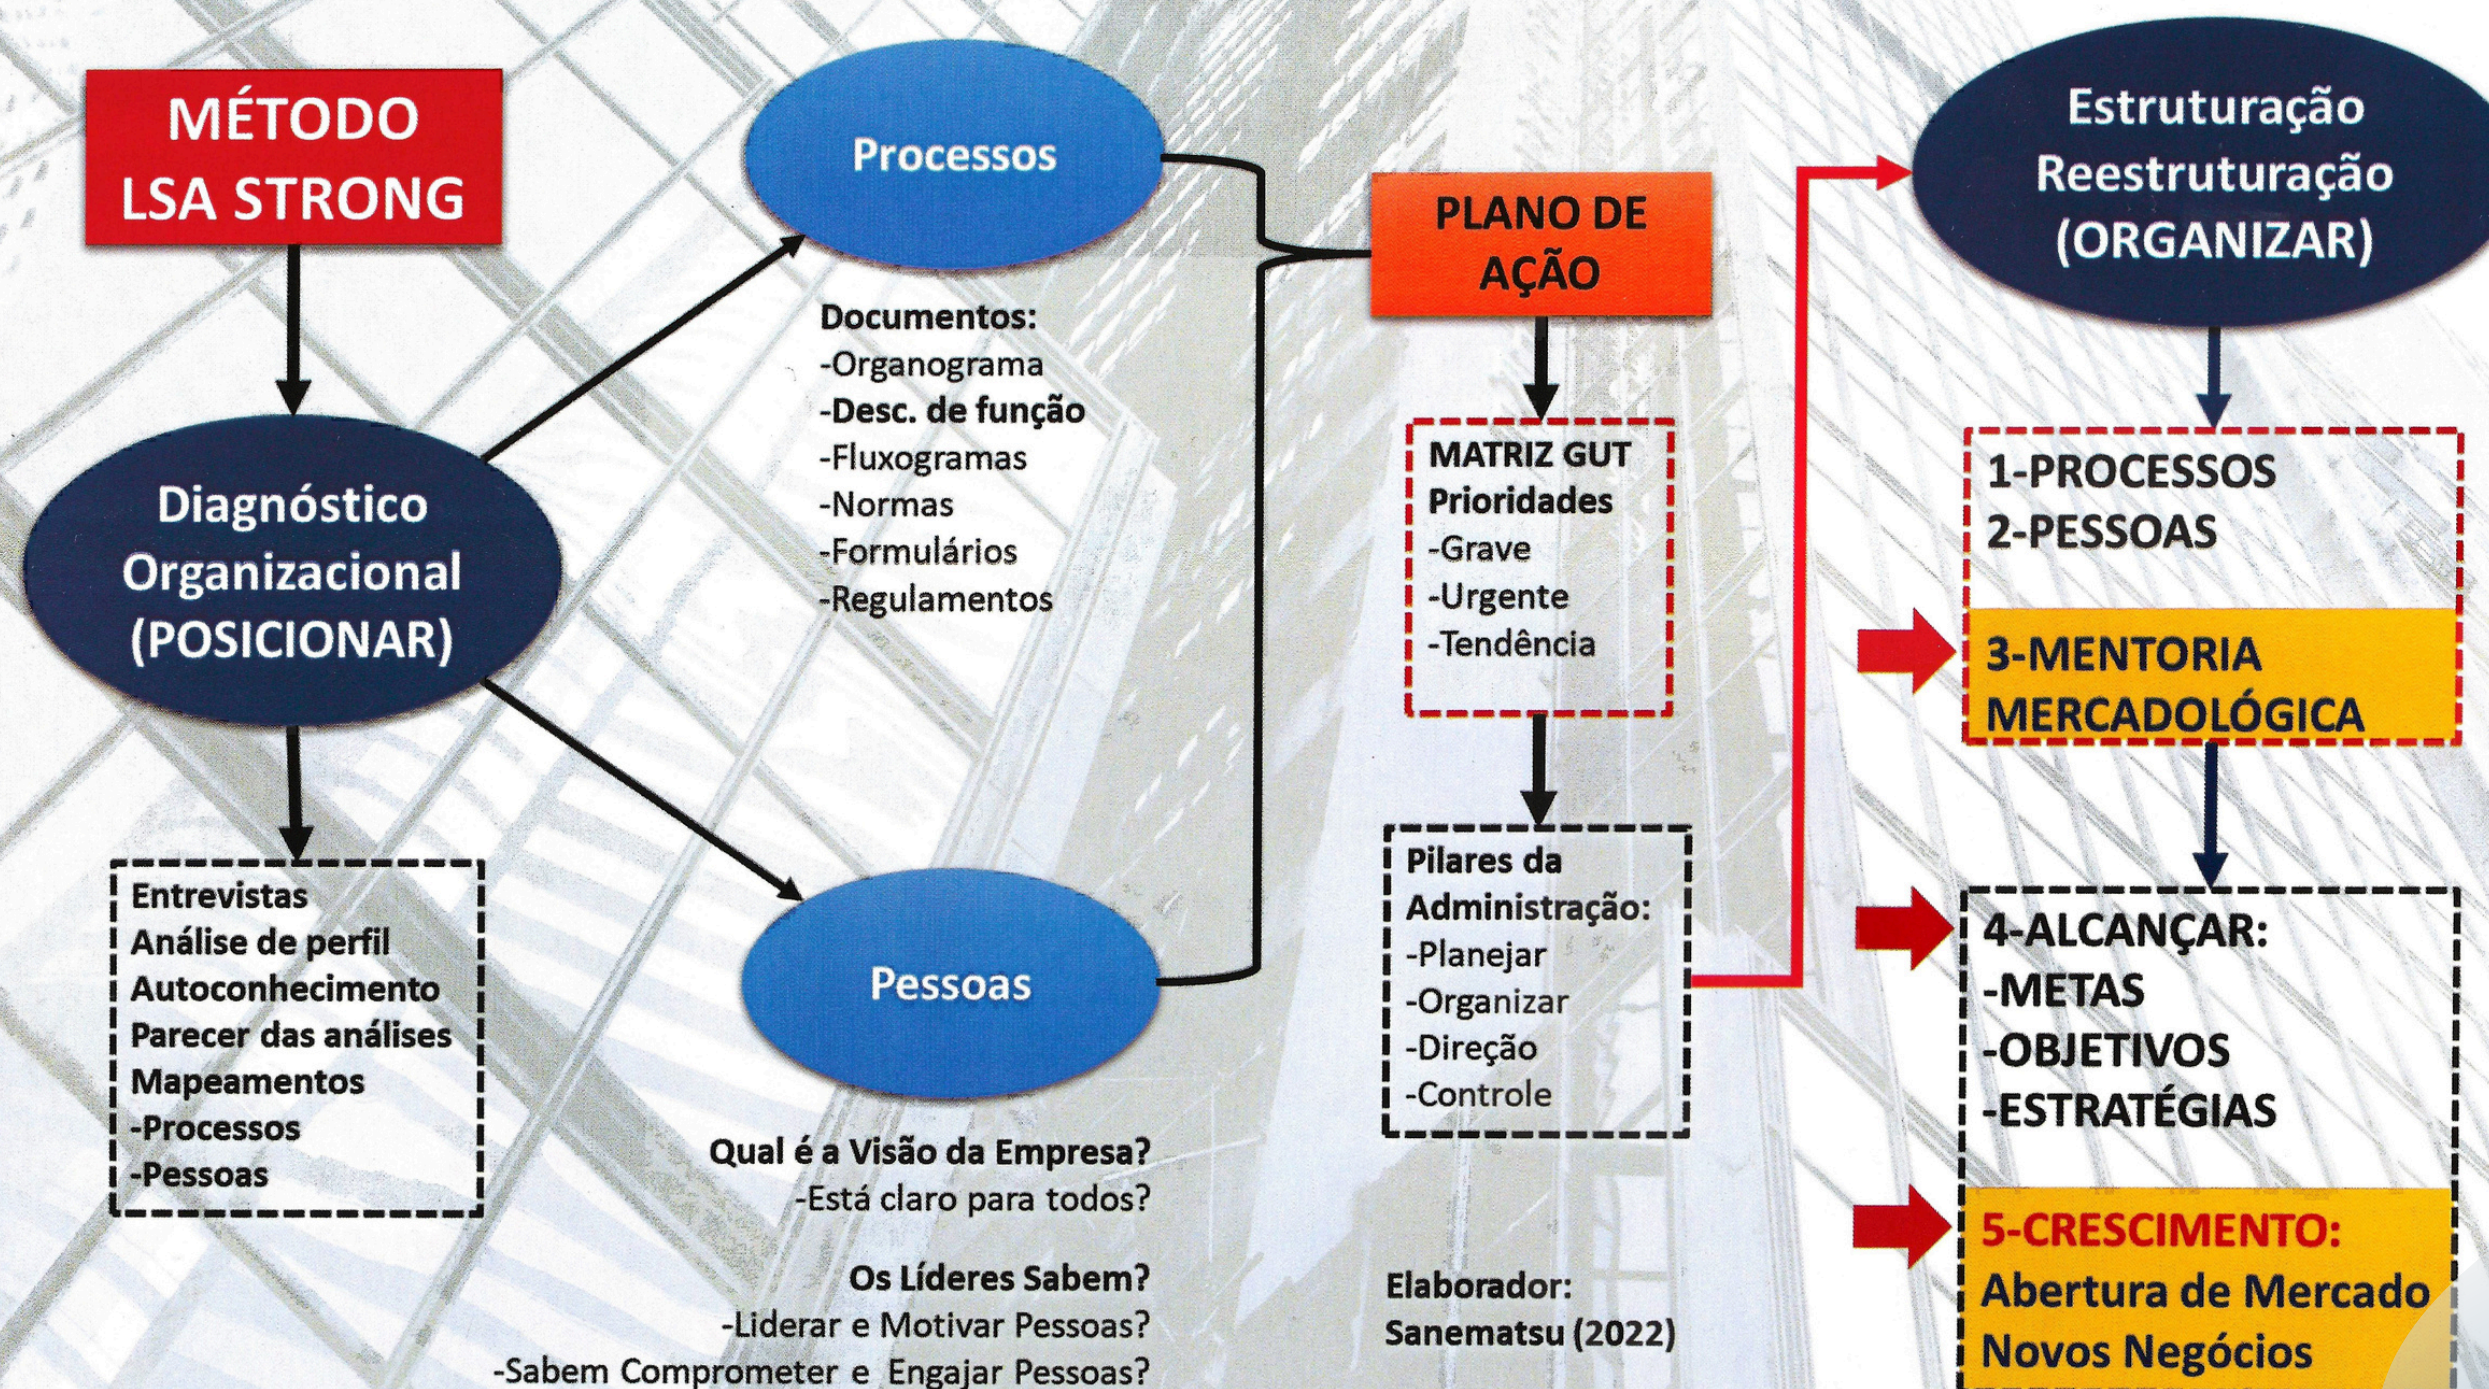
MÉTODO LSA STRONG

Diagnóstico Organizacional (POSICIONAR)

Entrevistas
Análise de perfil
Autoconhecimento
Parecer das análises
Mapeamentos
-Processos
-Pessoas

Processos

Documentos:
-Organograma
-Desc. de função
-Fluxogramas
-Normas
-Formulários
-Regulamentos

Pessoas

Qual é a Visão da Empresa?
-Está claro para todos?

Os Líderes Sabem?
-Liderar e Motivar Pessoas?
-Sabem Comprometer e Engajar Pessoas?

PLANO DE AÇÃO

MATRIZ GUT
Prioridades
-Grave
-Urgente
-Tendência

Pilares da Administração:
-Planejar
-Organizar
-Direção
-Controle

Elaborador:
Sanematsu (2022)

Estruturação Reestruturação (ORGANIZAR)

1-PROCESSOS
2-PESSOAS

3-MENTORIA MERCADOLÓGICA

4-ALCANÇAR:
-METAS
-OBJETIVOS
-ESTRATÉGIAS

5-CRESCIMENTO:
Abertura de Mercado
Novos Negócios